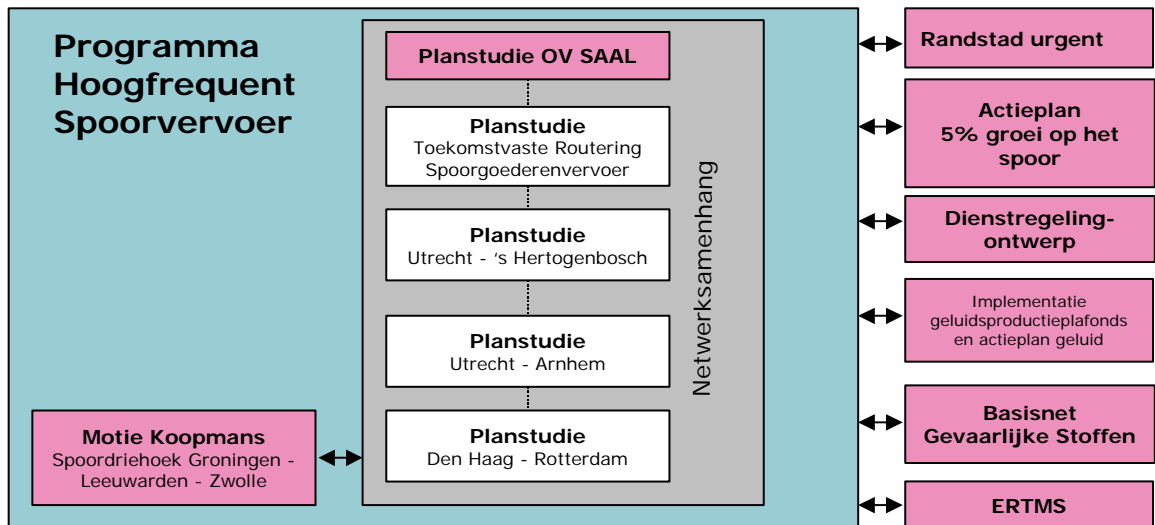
Programma Hoogfrequent Spoorvervoer

Planstudie OV SAAL

Planstudie
Toekomstvaste Routering Spoorgoederenvervoer

Planstudie
Utrecht - 's Hertogenbosch

Planstudie
Utrecht - Arnhem

Planstudie
Den Haag - Rotterdam

Netwerksamenhang

Motie Koopmans
Spoordriehoek Groningen - Leeuwarden - Zwolle

Randstad urgent

Actieplan 5% groei op het spoor

Dienstregeling-ontwerp

Implementatie geluidsproductieplafonds en actieplan geluid

Basisnet Gevaarlijke Stoffen

ERTMS